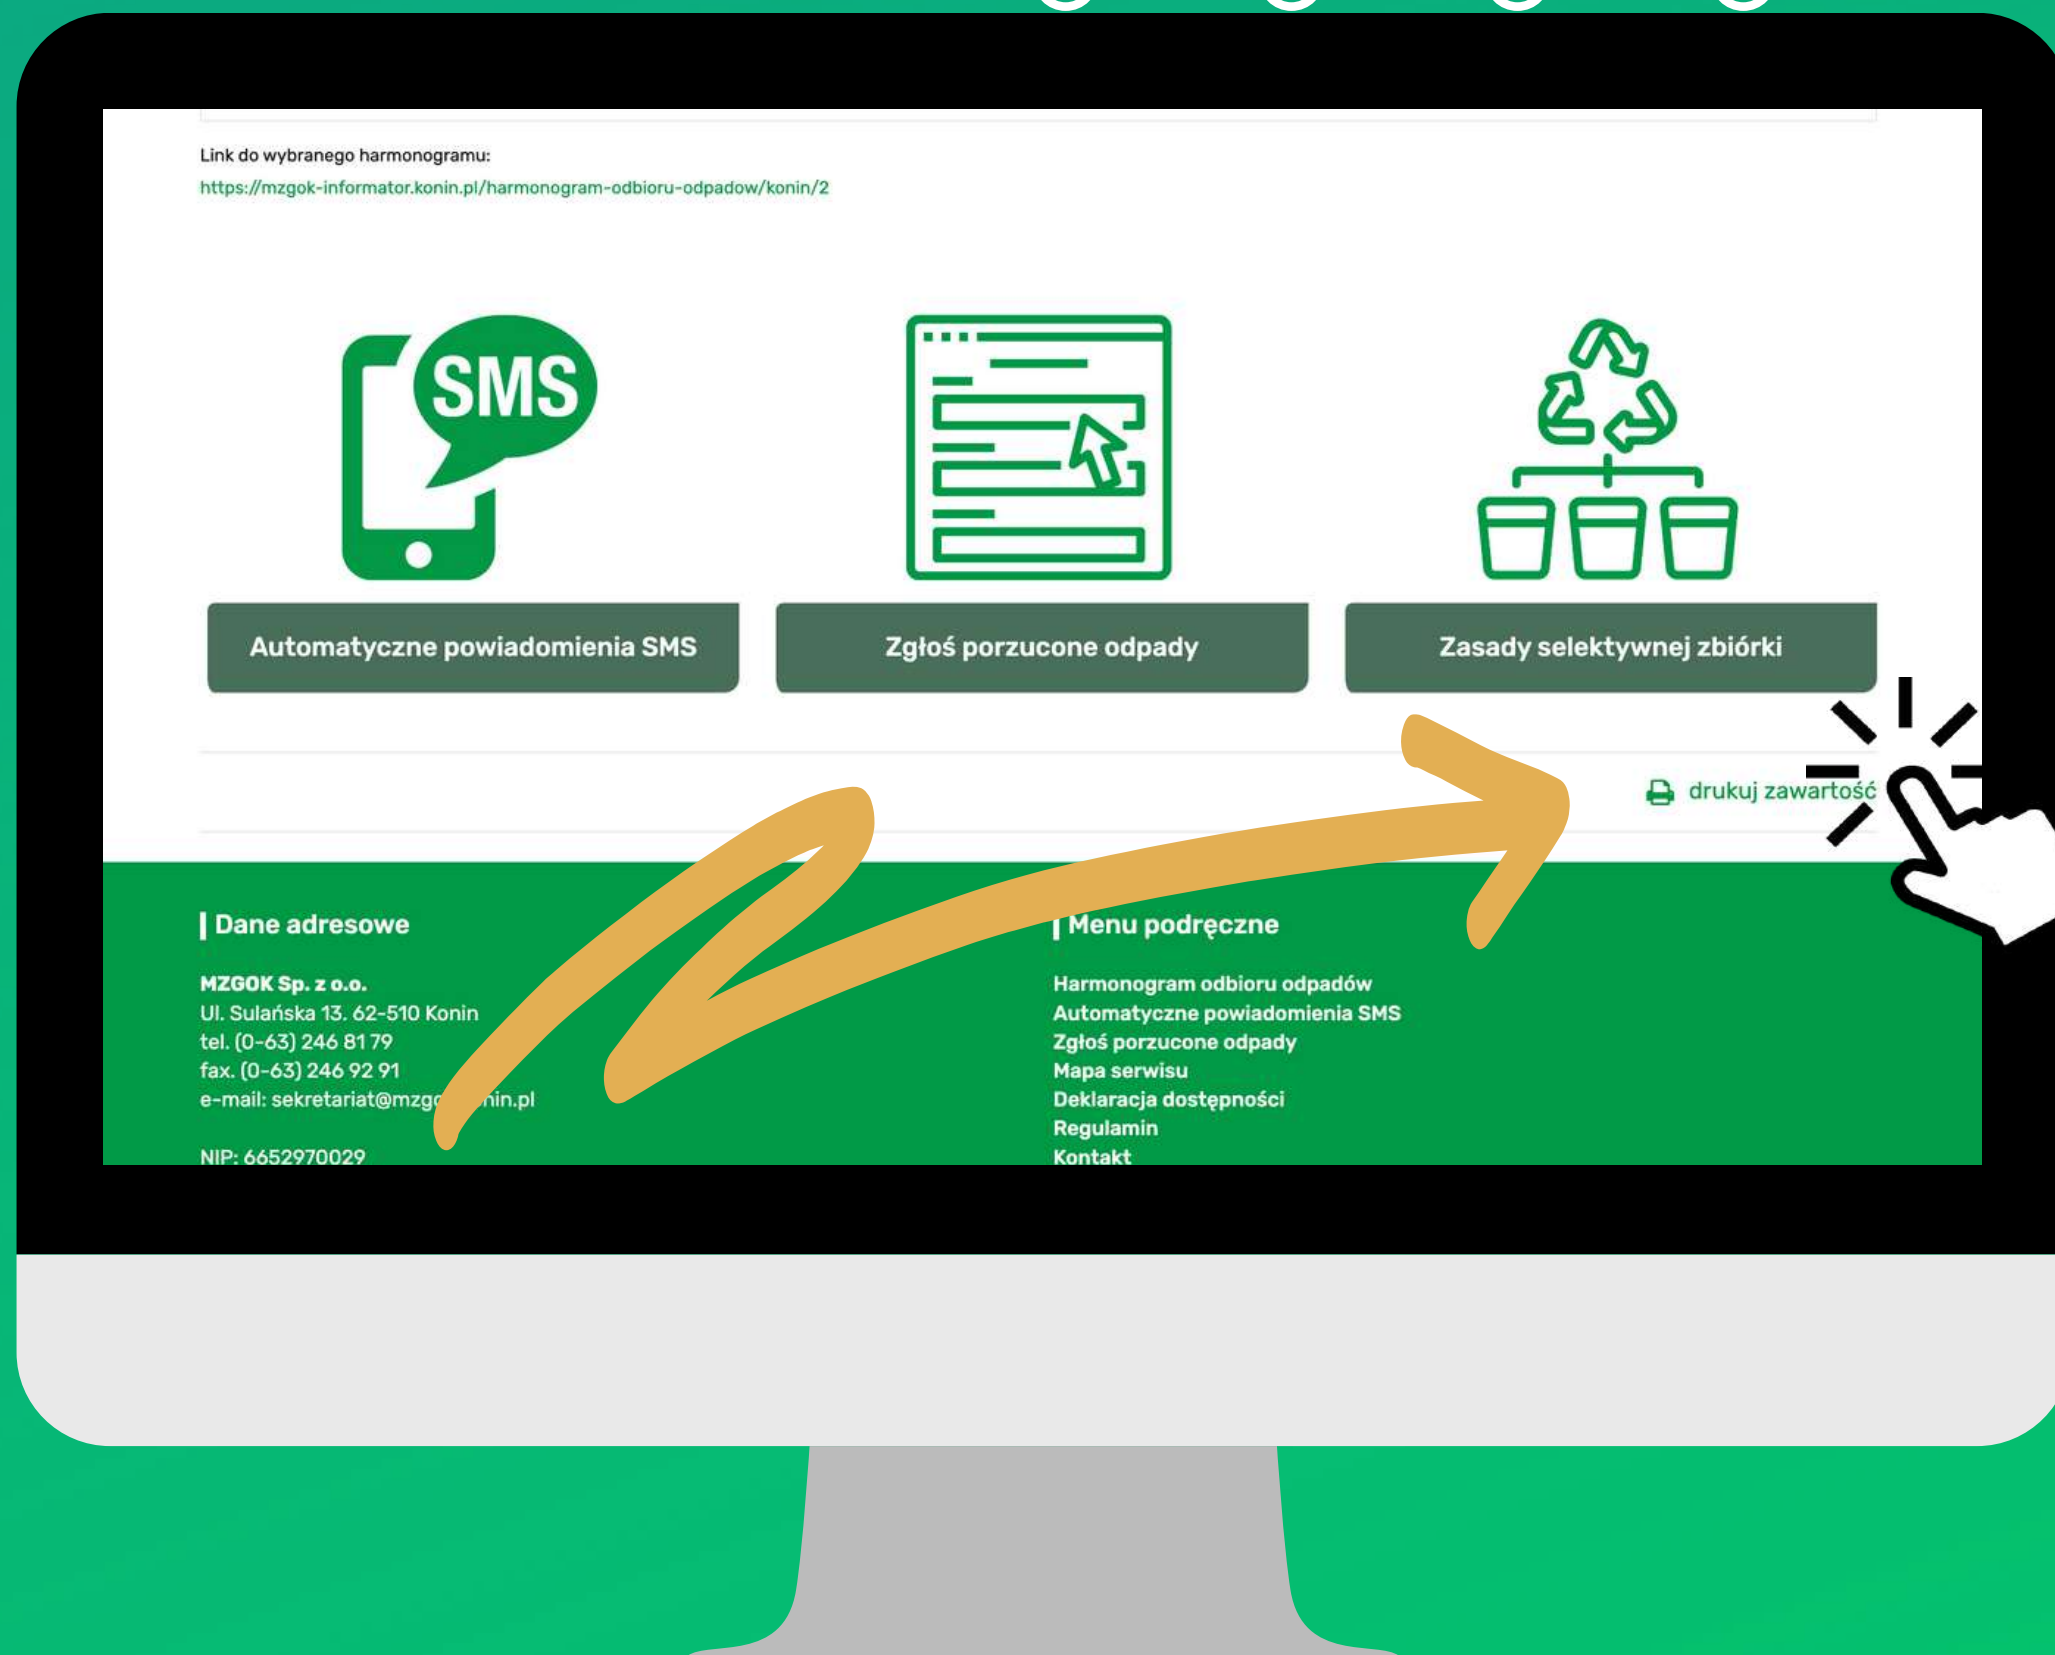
Link do wybranego harmonogramu:
https://mzgok-informator.konin.pl/harmonogram-odbioru-odpadow/konin/2

SMS

Automatyczne powiadomienia SMS

Zgłoś porzucone odpady

Zasady selektywnej zbiórki

drukuj zawartość

Dane adresowe

MZGOK Sp. z o.o.
Ul. Sulańska 13. 62-510 Konin
tel. (0-63) 246 81 79
fax. (0-63) 246 92 91
e-mail: sekretariat@mzg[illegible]nin.pl

NIP: 6652970029

Menu podręczne

Harmonogram odbioru odpadów
Automatyczne powiadomienia SMS
Zgłoś porzucone odpady
Mapa serwisu
Deklaracja dostępności
Regulamin
Kontakt